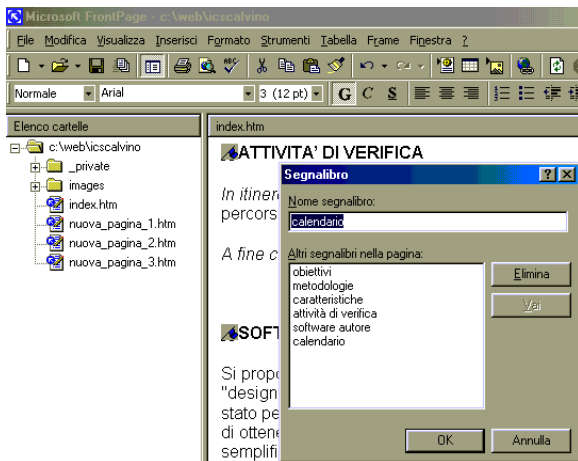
Microsoft FrontPage - c:\web\icscalvino

File Modifica Visualizza Inserisci Formato Strumenti Tabella Frame Finestra ?

Normale Arial 3 (12 pt) G C S

Elenco cartelle

c:\web\icscalvino
_private
images
index.htm
nuova_pagina_1.htm
nuova_pagina_2.htm
nuova_pagina_3.htm

index.htm

ATTIVITA' DI VERIFICA

In itiner
percors

A fine c

SOFT

Si propo
"design
stato pe
di ottene
semplifi

Segnalibro

Nome segnalibro:
calendario

Altri segnalibri nella pagina:
obiettivi
metodologie
caratteristiche
attività di verifica
software autore
calendario

Elimina
Vai

OK
Annulla